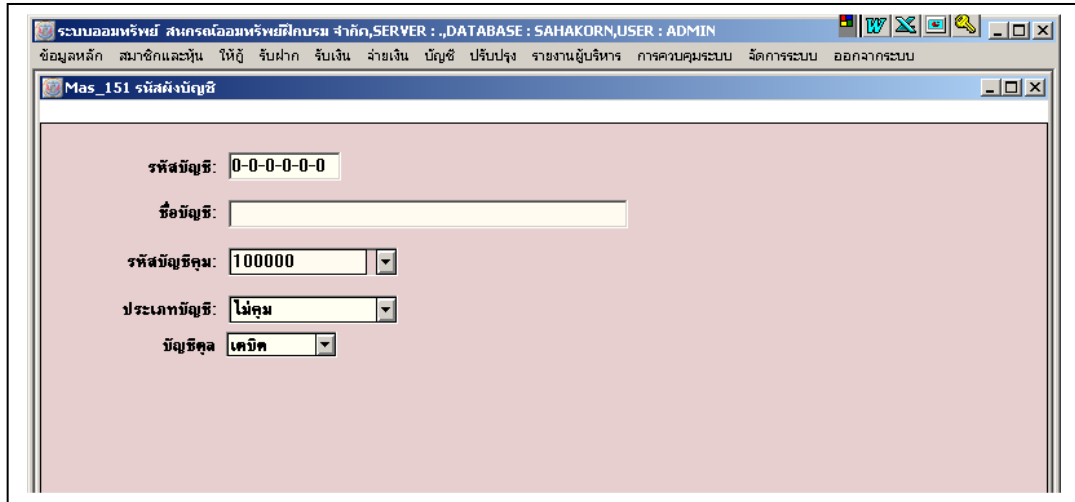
ระบบออมทรัพย์ สหกรณ์ออมทรัพย์ฝึกบรม จำกัด,SERVER : .,DATABASE : SAHAKORN,USER : ADMIN

ข้อมูลหลัก สมาชิกและหุ้น ให้กู้ รับฝาก รับเงิน จ่ายเงิน บัญชี ปรับปรุง รายงานผู้บริหาร การควบคุมระบบ จัดการระบบ ออกจากระบบ

Mas_151 รหัสผังบัญชี

รหัสบัญชี: 0-0-0-0-0-0

ชื่อบัญชี:

รหัสบัญชีคุม: 100000

ประเภทบัญชี: ไม่คุม

บัญชีดุล เดบิต